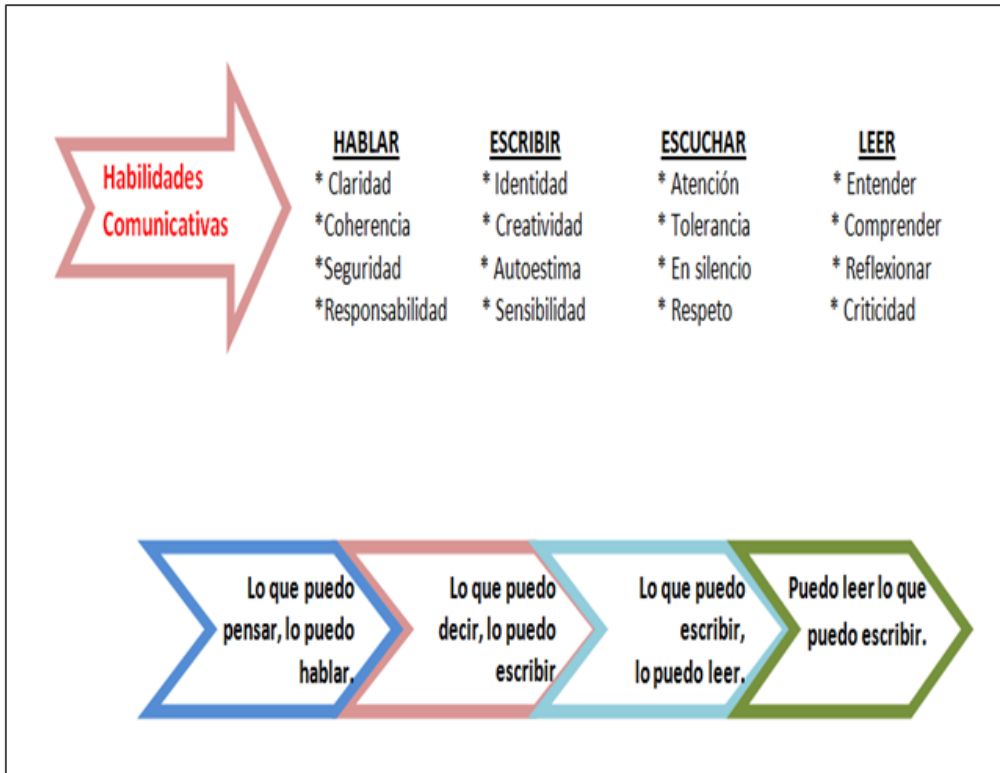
Habilidades Comunicativas

HABLAR
* Claridad
*Coherencia
*Seguridad
*Responsabilidad

ESCRIBIR
* Identidad
* Creatividad
* Autoestima
* Sensibilidad

ESCUCHAR
* Atención
* Tolerancia
* En silencio
* Respeto

LEER
* Entender
* Comprender
* Reflexionar
* Criticidad

Lo que puedo pensar, lo puedo hablar.

Lo que puedo decir, lo puedo escribir

Lo que puedo escribir, lo puedo leer.

Puedo leer lo que puedo escribir.